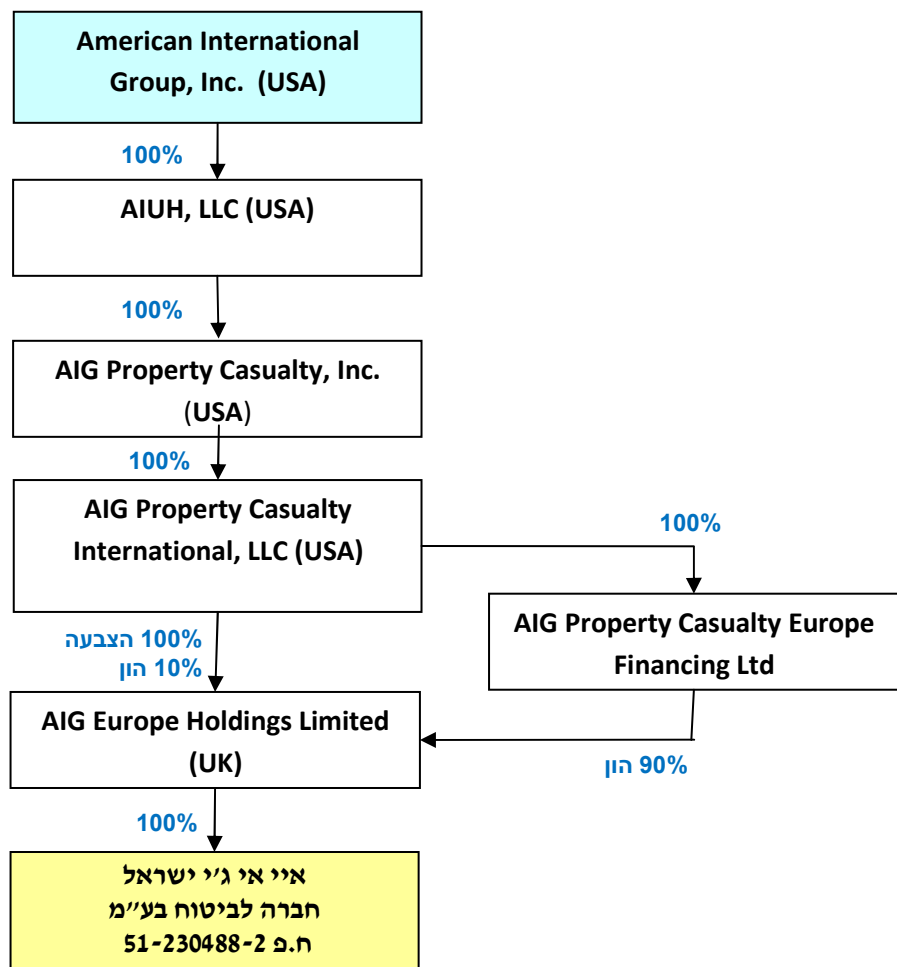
American International Group, Inc. (USA)

100%

AIUH, LLC (USA)

100%

AIG Property Casualty, Inc. (USA)

100%

AIG Property Casualty International, LLC (USA)

100%

AIG Property Casualty Europe Financing Ltd

100% הצבעה
10% הון

AIG Europe Holdings Limited (UK)

90% הון

100%

איי אי ג'י ישראל
חברה לביטוח בע"מ
ח.פ 51-230488-2